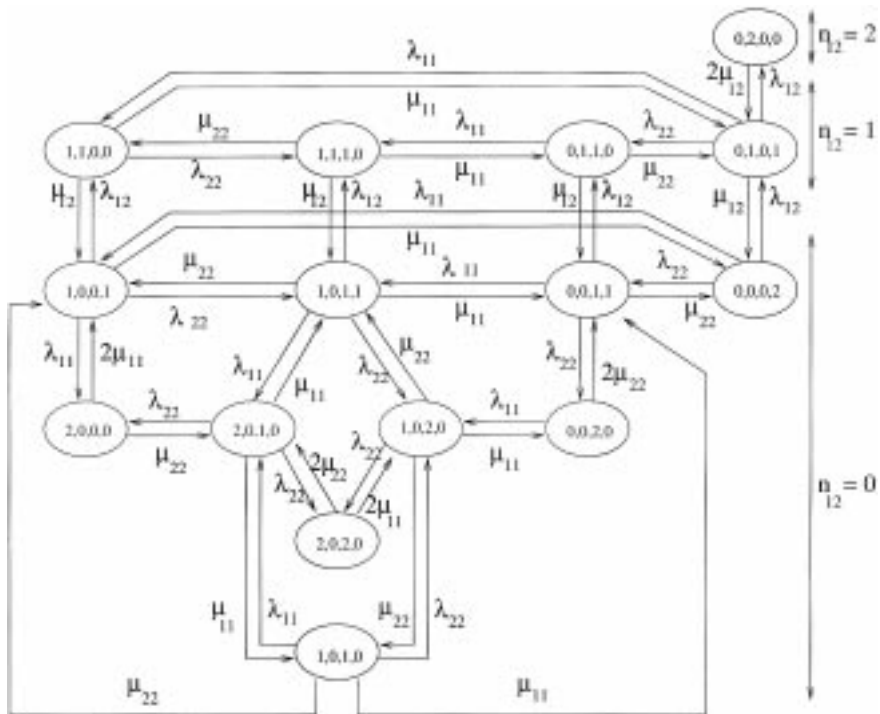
0,2,0,0

$n_{12} = 2$

$\lambda_{11}$

$2\mu_{12}$ $\lambda_{12}$

$\mu_{11}$

$n_{12} = 1$

1,1,0,0 $\mu_{22}$ 1,1,1,0 $\lambda_{11}$ 0,1,1,0 $\lambda_{22}$ 0,1,0,1

$\lambda_{22}$ $\mu_{11}$ $\mu_{22}$

$\mu_{12}$ $\lambda_{12}$ $\mu_{12}$ $\lambda_{12}$ $\lambda_{11}$ $\mu_{12}$ $\lambda_{12}$ $\mu_{12}$ $\lambda_{12}$

$\mu_{11}$

1,0,0,1 $\mu_{22}$ 1,0,1,1 $\lambda_{11}$ 0,0,1,1 $\lambda_{22}$ 0,0,0,2

$\lambda_{22}$ $\mu_{11}$ $\mu_{22}$

$\lambda_{11}$ $2\mu_{11}$ $\lambda_{11}$ $\mu_{11}$ $\lambda_{22}$ $\mu_{22}$ $\lambda_{22}$ $2\mu_{22}$

2,0,0,0 $\lambda_{22}$ 2,0,1,0 1,0,2,0 $\lambda_{11}$ 0,0,2,0

$\mu_{22}$ $2\mu_{22}$ $\lambda_{22}$ $\mu_{11}$

$n_{12} = 0$

$\lambda_{22}$ $2\mu_{11}$

2,0,2,0

$\mu_{11}$ $\lambda_{11}$ $\mu_{22}$ $\lambda_{22}$

1,0,1,0

$\mu_{22}$ $\mu_{11}$